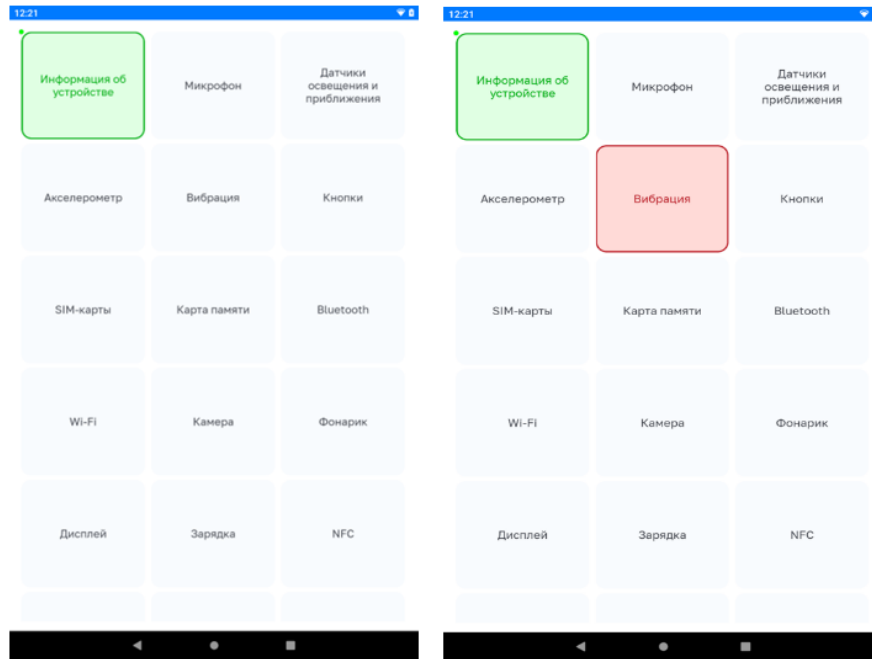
12:21

Информация об устройстве
Микрофон
Датчики освещения и приближения
Акселерометр
Вибрация
Кнопки
SIM-карты
Карта памяти
Bluetooth
Wi-Fi
Камера
Фонарик
Дисплей
Зарядка
NFC

12:21

Информация об устройстве
Микрофон
Датчики освещения и приближения
Акселерометр
Вибрация
Кнопки
SIM-карты
Карта памяти
Bluetooth
Wi-Fi
Камера
Фонарик
Дисплей
Зарядка
NFC